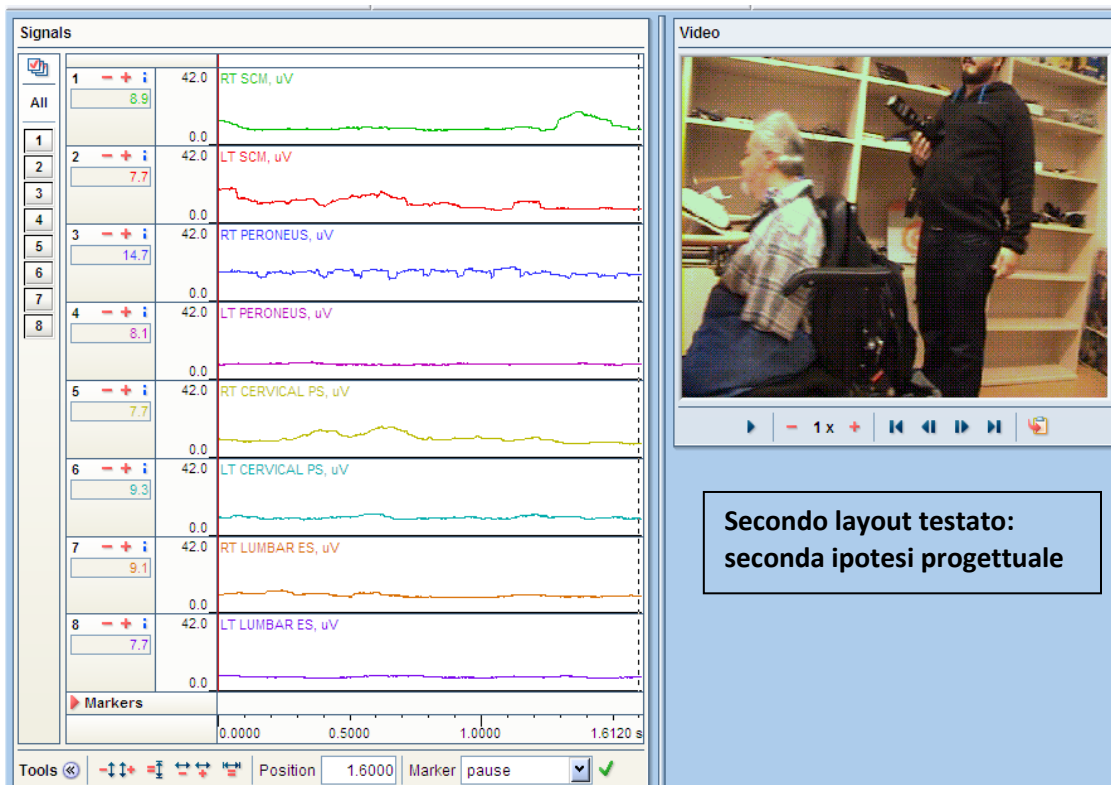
Signals

All

1
2
3
4
5
6
7
8

1 − + i 42.0 RT SCM, uV
8.9
0.0

2 − + i 42.0 LT SCM, uV
7.7
0.0

3 − + i 42.0 RT PERONEUS, uV
14.7
0.0

4 − + i 42.0 LT PERONEUS, uV
8.1
0.0

5 − + i 42.0 RT CERVICAL PS, uV
7.7
0.0

6 − + i 42.0 LT CERVICAL PS, uV
9.3
0.0

7 − + i 42.0 RT LUMBAR ES, uV
9.1
0.0

8 − + i 42.0 LT LUMBAR ES, uV
7.7
0.0

Markers

0.0000 0.5000 1.0000 1.6120 s

Tools Position 1.6000 Marker pause

Video

− 1 x +

Secondo layout testato: seconda ipotesi progettuale